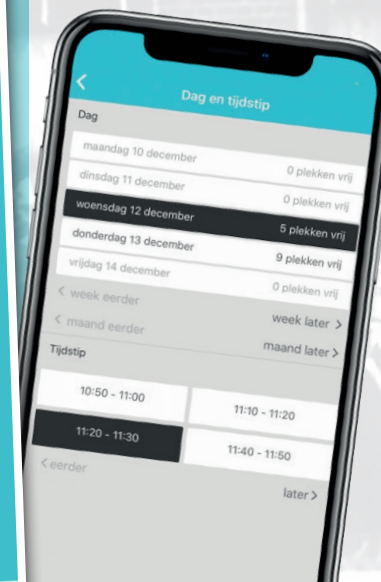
Dag en tijdstip

Dag

maandag 10 december 0 plekken vrij

dinsdag 11 december 0 plekken vrij

woensdag 12 december 5 plekken vrij

donderdag 13 december 9 plekken vrij

vrijdag 14 december 0 plekken vrij

< week eerder week later >

< maand eerder maand later >

Tijdstip

10:50 - 11:00

11:10 - 11:20

11:20 - 11:30

11:40 - 11:50

< eerder

later >